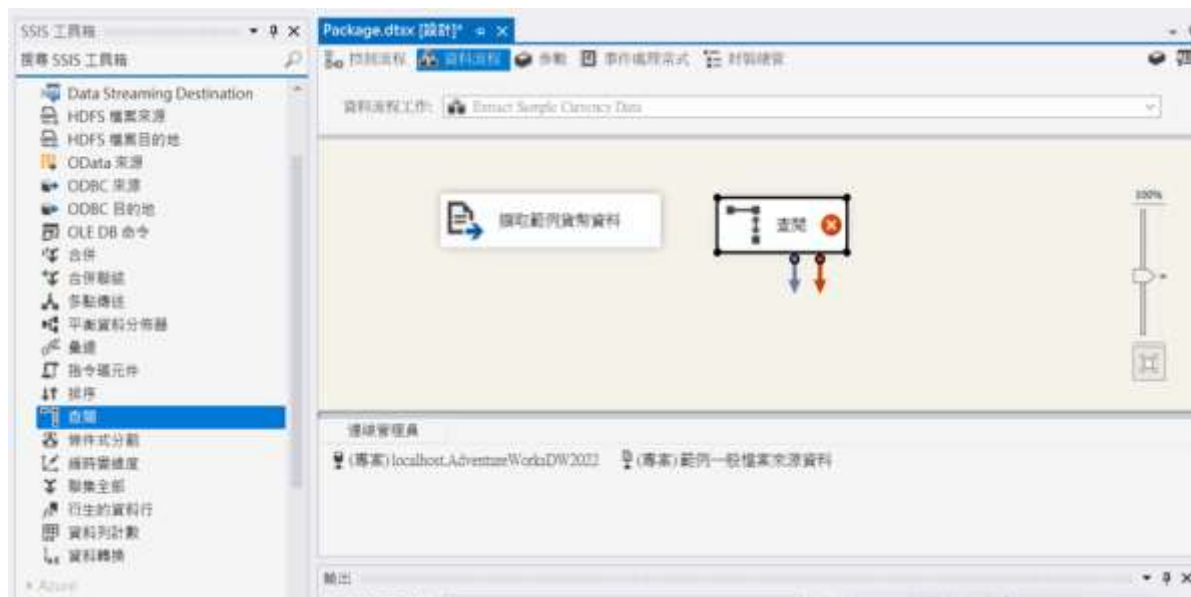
SSIS 工具箱
搜尋 SSIS 工具箱
Data Streaming Destination
HDFS 檔案來源
HDFS 檔案目的地
OData 來源
ODBC 來源
ODBC 目的地
OLE DB 命令
合併
合併聯結
多點傳送
平衡資料分佈器
彙總
指令碼元件
排序
查閱
條件式分割
緩時變維度
聯集全部
衍生的資料行
資料列計數
資料轉換
Azure

Package.dtsx [設計]*
控制流程 資料流程 參數 事件處理常式 封裝總管
資料流程工作: Extract Sample Currency Data

擷取範例貨幣資料
查閱

100%

連線管理員
(專案) localhost.AdventureWorksDW2022 (專案) 範例一般檔案來源資料

輸出